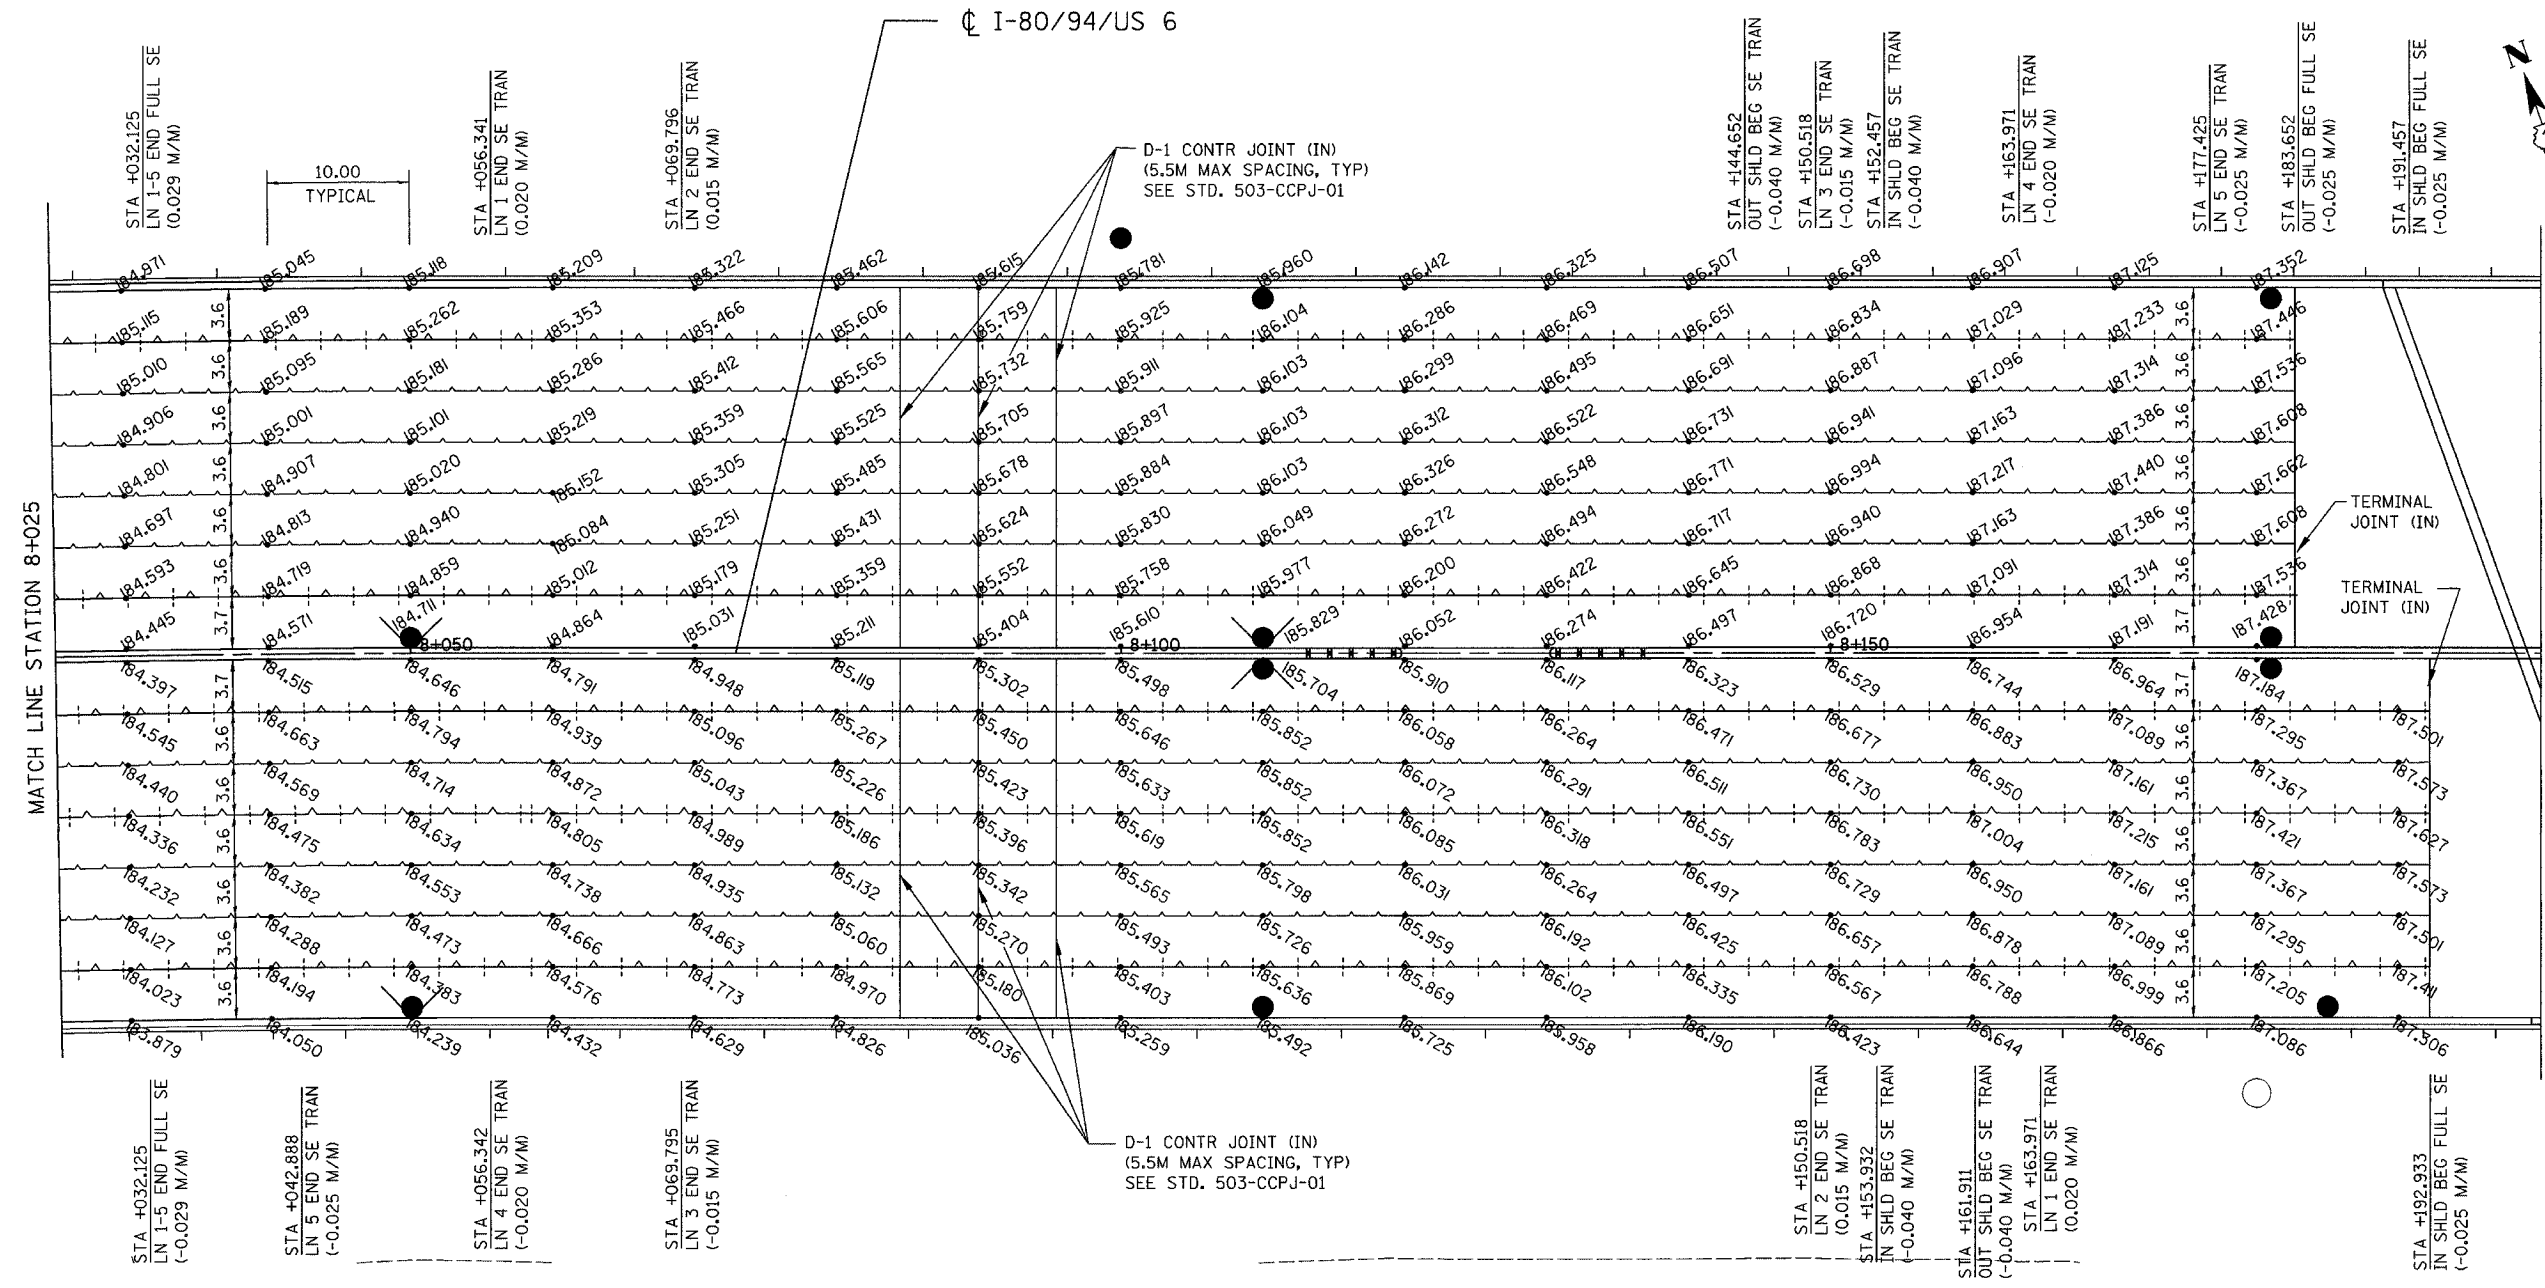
℄ I-80/94/US 6

STA +032.125
LN 1-5 END FULL SE
(0.029 M/M)

10.00
TYPICAL

STA +056.341
LN 1 END SE TRAN
(0.020 M/M)

STA +069.796
LN 2 END SE TRAN
(0.015 M/M)

D-1 CONTR JOINT (IN)
(5.5M MAX SPACING, TYP)
SEE STD. 503-CCPJ-01

STA +144.652
OUT SHLD BEG SE TRAN
(-0.040 M/M)

STA +150.518
LN 3 END SE TRAN
(-0.015 M/M)

STA +152.457
IN SHLD BEG SE TRAN
(-0.040 M/M)

STA +163.971
LN 4 END SE TRAN
(-0.020 M/M)

STA +177.425
LN 5 END SE TRAN
(-0.025 M/M)

STA +183.652
OUT SHLD BEG FULL SE
(-0.025 M/M)

STA +191.457
IN SHLD BEG FULL SE
(-0.025 M/M)

N

MATCH LINE STATION 8+025

184.971 185.045 185.118 185.209 185.322 185.462 185.615 185.781 185.960 186.142 186.325 186.507 186.698 186.907 187.125 187.352

185.115 185.189 185.262 185.353 185.466 185.606 185.759 185.925 186.104 186.286 186.469 186.651 186.834 187.029 187.233 187.446

185.010 185.095 185.181 185.286 185.412 185.565 185.732 185.911 186.103 186.299 186.495 186.691 186.887 187.096 187.314 187.536

184.906 185.001 185.101 185.219 185.359 185.525 185.705 185.897 186.103 186.312 186.522 186.731 186.941 187.163 187.386 187.608

184.801 184.907 185.020 185.152 185.305 185.485 185.678 185.884 186.103 186.326 186.548 186.771 186.994 187.217 187.440 187.662

184.697 184.813 184.940 185.084 185.251 185.431 185.624 185.830 186.049 186.272 186.494 186.717 186.940 187.163 187.386 187.608

184.593 184.719 184.859 185.012 185.179 185.359 185.552 185.758 185.977 186.200 186.422 186.645 186.868 187.091 187.314 187.536

184.445 184.571 184.711 184.864 185.031 185.211 185.404 185.610 185.829 186.052 186.274 186.497 186.720 186.954 187.191 187.428

3.6 3.6 3.6 3.6 3.6 3.6 3.7

TERMINAL JOINT (IN)

TERMINAL JOINT (IN)

8+050 8+100 8+150

184.397 184.515 184.646 184.791 184.948 185.119 185.302 185.498 185.704 185.910 186.117 186.323 186.529 186.744 186.964 187.184

184.545 184.663 184.794 184.939 185.096 185.267 185.450 185.646 185.852 186.058 186.264 186.471 186.677 186.883 187.089 187.295 187.501

184.440 184.569 184.714 184.872 185.043 185.226 185.423 185.633 185.852 186.072 186.291 186.511 186.730 186.950 187.161 187.367 187.573

184.336 184.475 184.634 184.805 184.989 185.186 185.396 185.619 185.852 186.085 186.318 186.551 186.783 187.004 187.215 187.421 187.627

184.232 184.382 184.553 184.738 184.935 185.132 185.342 185.565 185.798 186.031 186.264 186.497 186.729 186.950 187.161 187.367 187.573

184.127 184.288 184.473 184.666 184.863 185.060 185.270 185.493 185.726 185.959 186.192 186.425 186.657 186.878 187.089 187.295 187.501

184.023 184.194 184.383 184.576 184.773 184.970 185.180 185.403 185.636 185.869 186.102 186.335 186.567 186.788 186.999 187.205 187.411

183.879 184.050 184.239 184.432 184.629 184.826 185.036 185.259 185.492 185.725 185.958 186.190 186.423 186.644 186.866 187.086 187.306

3.7 3.6 3.6 3.6 3.6 3.6 3.6

D-1 CONTR JOINT (IN)
(5.5M MAX SPACING, TYP)
SEE STD. 503-CCPJ-01

STA +032.125
LN 1-5 END FULL SE
(-0.029 M/M)

STA +042.888
LN 5 END SE TRAN
(-0.025 M/M)

STA +056.342
LN 4 END SE TRAN
(-0.020 M/M)

STA +069.795
LN 3 END SE TRAN
(-0.015 M/M)

STA +150.518
LN 2 END SE TRAN
(0.015 M/M)

STA +153.932
IN SHLD BEG SE TRAN
(-0.040 M/M)

STA +161.911
OUT SHLD BEG SE TRAN
(-0.040 M/M)

STA +163.971
LN 1 END SE TRAN
(0.020 M/M)

STA +192.933
IN SHLD BEG FULL SE
(-0.025 M/M)